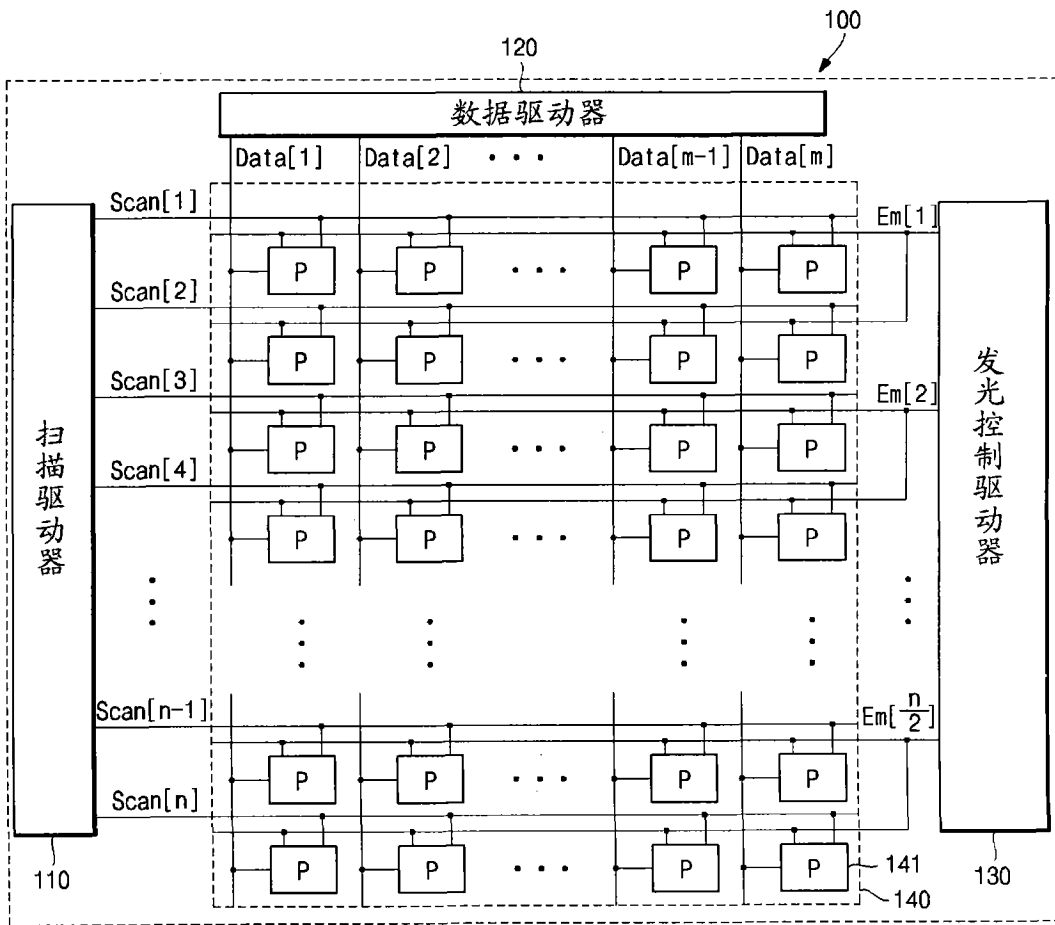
100

120

数据驱动器

Data[1] Data[2] • • • Data[m-1] Data[m]

Scan[1]

Em[1]

P P • • • P P

Scan[2]

P P • • • P P

Scan[3]

Em[2]

P P • • • P P

Scan[4]

P P • • • P P

扫描驱动器

发光控制驱动器

Scan[n-1]

Em[$\frac{n}{2}$]

P P • • • P P

Scan[n]

P P • • • P P

110

141

140

130